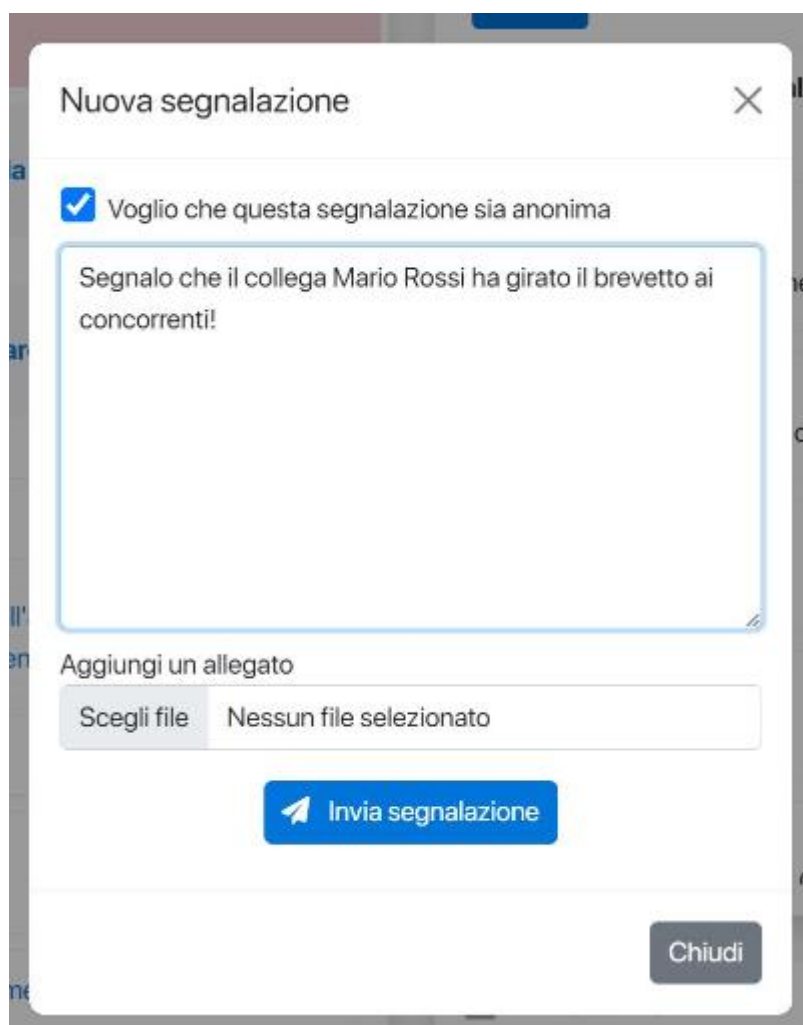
Nuova segnalazione

×

Voglio che questa segnalazione sia anonima

Segnalo che il collega Mario Rossi ha girato il brevetto ai concorrenti!

Aggiungi un allegato

Scegli file Nessun file selezionato

Invia segnalazione

Chiudi